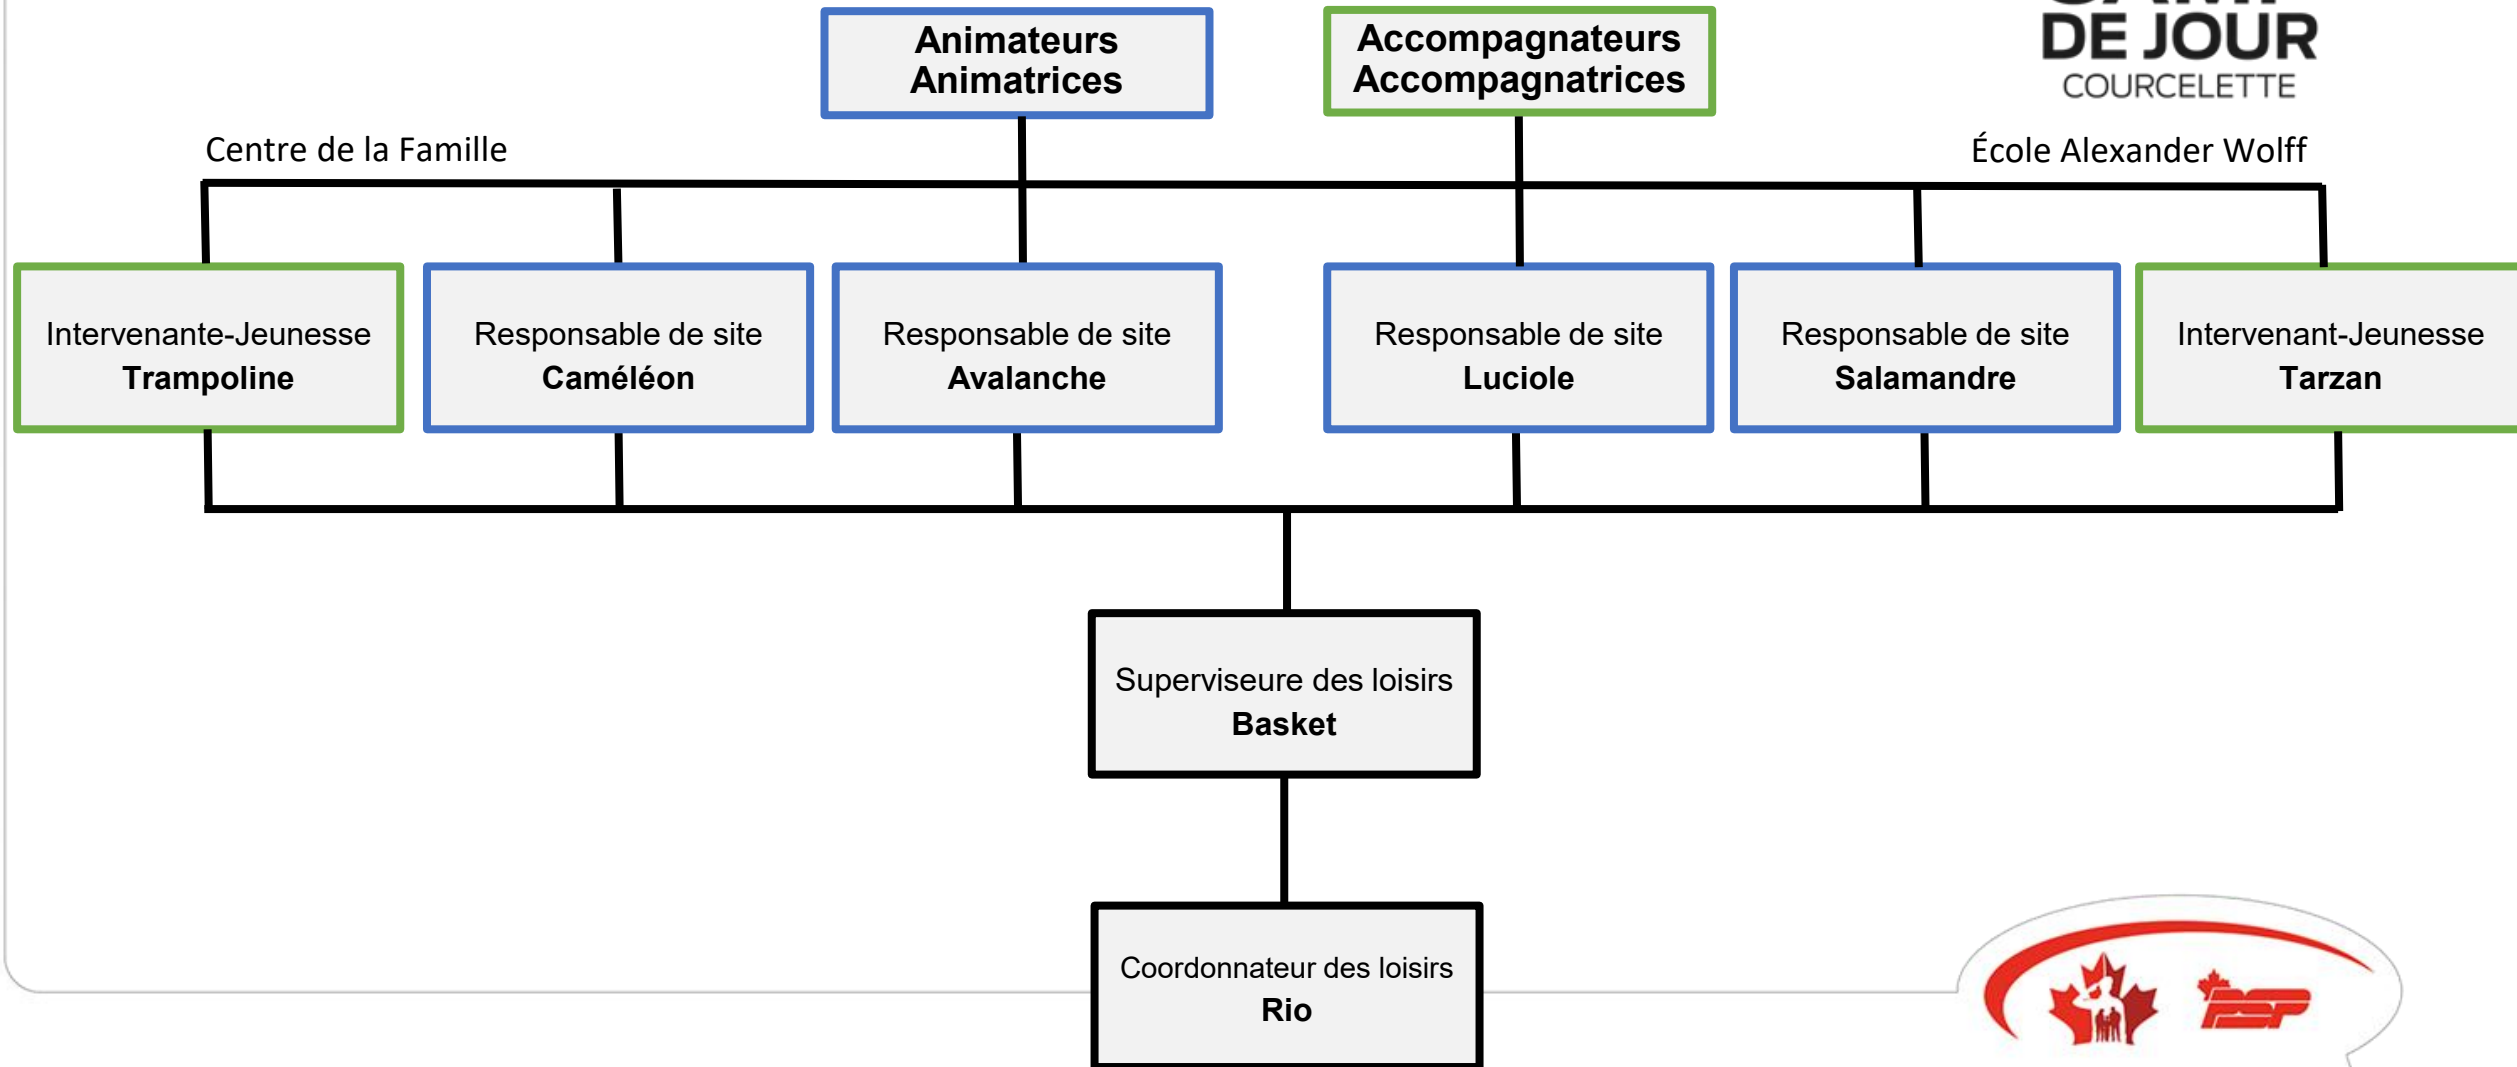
Animateurs
Animatrices

Accompagnateurs
Accompagnatrices

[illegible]
DE JOUR
COURCELETTE

Centre de la Famille

École Alexander Wolff

Intervenante-Jeunesse
**Trampoline**

Responsable de site
**Caméléon**

Responsable de site
**Avalanche**

Responsable de site
**Luciole**

Responsable de site
**Salamandre**

Intervenant-Jeunesse
**Tarzan**

Superviseure des loisirs
**Basket**

Coordonnateur des loisirs
**Rio**

PSP